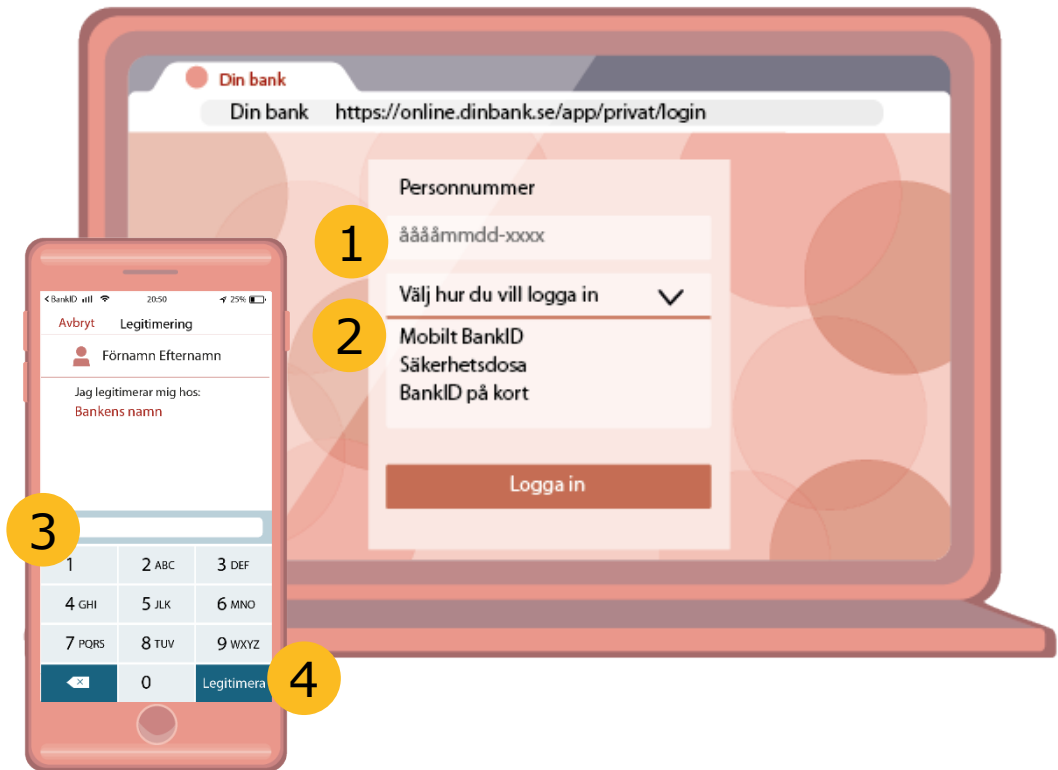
Din bank

Din bank https://online.dinbank.se/app/privat/login

Personnummer

1

ååååmmdd-xxxx

Välj hur du vill logga in

2

Mobilt BankID
Säkerhetsdosa
BankID på kort

Logga in

< BankID 20:50 25%

Avbryt Legitimering

Förnamn Efternamn

Jag legitimerar mig hos:
Bankens namn

3

| 1 | 2 ABC | 3 DEF |
|---|---|---|
| 4 GHI | 5 JLK | 6 MNO |
| 7 PQRS | 8 TUV | 9 WXYZ |
| | 0 | Legitimera |

4